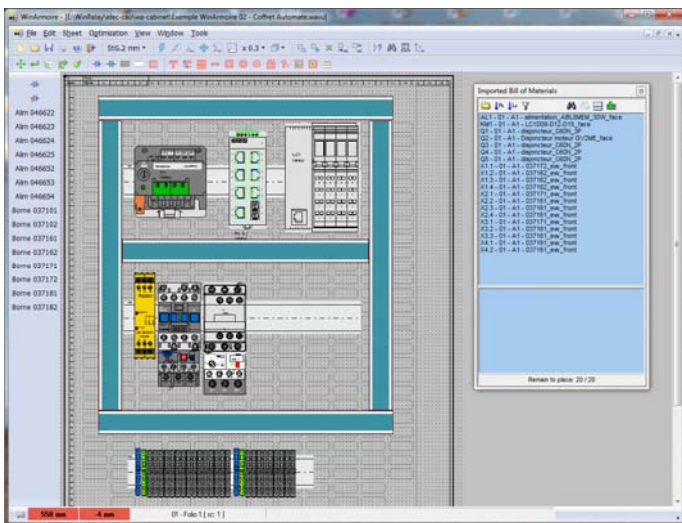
WinArmoire - [L:\Winrelay\elec-cab\we-cabinet\Exemple WinArmoire 02 - Coffret Automate.wavu]

File Edit Sheet Optimization View Window Tools

StG.2 mm x 0.3

Alim 046622
Alim 046623
Alim 046624
Alim 046625
Alim 046652
Alim 046653
Alim 046654
Borne 037101
Borne 037102
Borne 037161
Borne 037162
Borne 037171
Borne 037172
Borne 037181
Borne 037182

Imported Bill of Materials

AL1 - S1 - A1 - alimentation_ABL8MEM_50W_face
KM1 - S1 - A1 - LC1D09-D12-D18_face
Q1 - S1 - A1 - disjoncteur_C60N_2P
Q2 - S1 - A1 - Disjoncteur moteur GV2ME_face
Q3 - S1 - A1 - disjoncteur_C60N_2P
Q4 - S1 - A1 - disjoncteur_C60N_2P
Q5 - S1 - A1 - disjoncteur_C60N_2P
X1.1 - S1 - A1 - 037172_ew_front
X1.2 - S1 - A1 - 037162_ew_front
X1.3 - S1 - A1 - 037162_ew_front
X1.4 - S1 - A1 - 037162_ew_front
X2.1 - S1 - A1 - 037171_ew_front
X2.2 - S1 - A1 - 037161_ew_front
X2.3 - S1 - A1 - 037161_ew_front
X2.4 - S1 - A1 - 037161_ew_front
X3.1 - S1 - A1 - 037171_ew_front
X3.2 - S1 - A1 - 037161_ew_front
X3.3 - S1 - A1 - 037161_ew_front
X4.1 - S1 - A1 - 037161_ew_front
X4.2 - S1 - A1 - 037161_ew_front

Remain to place: 20 / 20

558 mm -4 mm 01 - Folio 1 [ sc: 1 ]